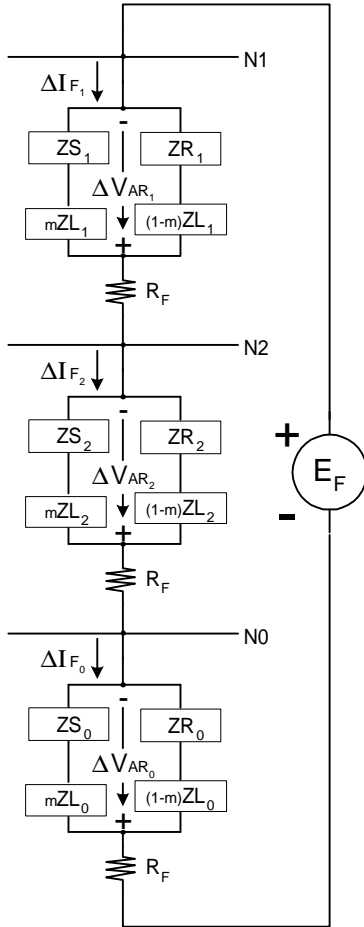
N1
$\Delta I_{F_1}$
-
$ZS_1$
$ZR_1$
$\Delta V_{AR_1}$
$mZL_1$
$(1-m)ZL_1$
+
$R_F$
N2
$\Delta I_{F_2}$
-
$ZS_2$
$ZR_2$
$\Delta V_{AR_2}$
$mZL_2$
$(1-m)ZL_2$
+
$R_F$
+
$E_F$
-
N0
$\Delta I_{F_0}$
-
$ZS_0$
$ZR_0$
$\Delta V_{AR_0}$
$mZL_0$
$(1-m)ZL_0$
+
$R_F$